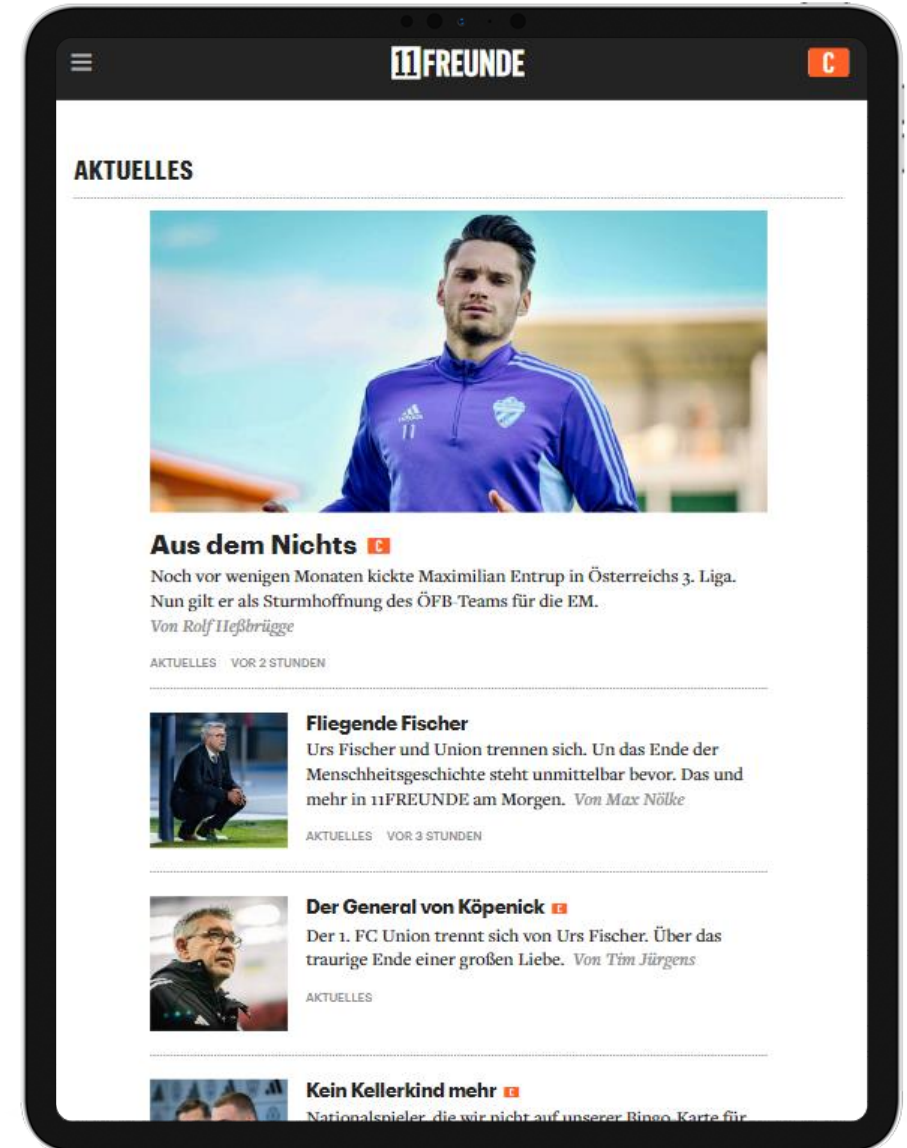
11FREUNDE

C

AKTUELLES

Aus dem Nichts C

Noch vor wenigen Monaten kickte Maximilian Entrup in Österreichs 3. Liga. Nun gilt er als Sturmhoffnung des ÖFB-Teams für die EM.
Von Rolf Heßbrügge

AKTUELLES VOR 2 STUNDEN

Fliegende Fischer

Urs Fischer und Union trennen sich. Un das Ende der Menschheitsgeschichte steht unmittelbar bevor. Das und mehr in 11FREUNDE am Morgen. Von Max Nölke

AKTUELLES VOR 3 STUNDEN

Der General von Köpenick C

Der 1. FC Union trennt sich von Urs Fischer. Über das traurige Ende einer großen Liebe. Von Tim Jürgens

AKTUELLES

Kein Kellerkind mehr C

Nationalspieler, die wir nicht auf unserer Bingo-Karte für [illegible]